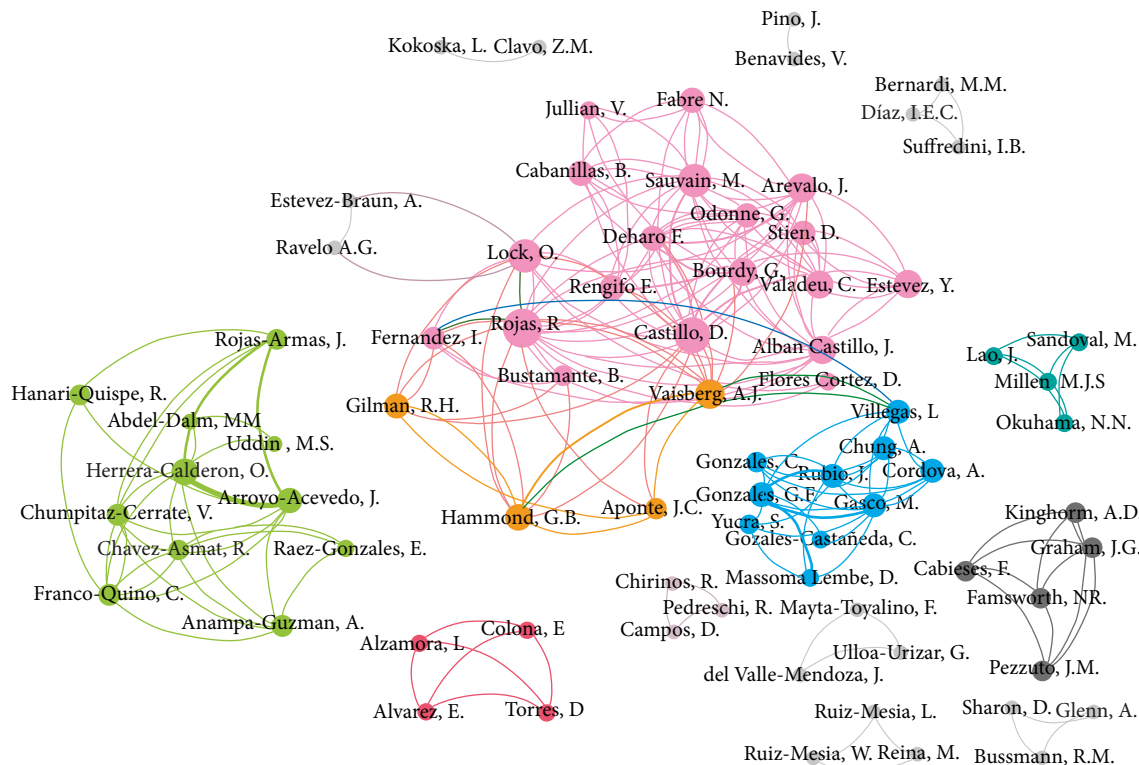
Pino, J.
Kokoska, L. Clavo, Z.M.
Benavides, V.
Bernardi, M.M.
Díaz, I.E.C.
Suffredini, I.B.
Jullian, V.
Fabre N.
Cabanillas, B.
Sauvain, M.
Arevalo, J.
Estevez-Braun, A.
Odonne, G.
Ravelo A.G.
Deharo F.
Stien, D.
Lock, O.
Bourdy, G.
Rengifo E.
Valadeu, C.
Estevez, Y.
Rojas-Armas, J.
Fernandez, I.
Rojas, R
Castillo, D.
Alban Castillo, J.
Lao, J.
Sandoval, M.
Hanari-Quispe, R.
Bustamante, B.
Flores Cortez, D.
Millen M.J.S
Abdel-Dalm, MM
Gilman, R.H.
Vaisberg, A.J.
Villegas, L
Okuhama, N.N.
Uddin, M.S.
Herrera-Calderon, O.
Chung, A.
Gonzales, C.
Rubio, J.
Cordova, A.
Arroyo-Acevedo, J.
Gonzales, G.F.
Gasco, M.
Kinghorm, A.D
Chumpitaz-Cerrate, V.
Hammond, G.B.
Aponte, J.C.
Yucra, S.
Graham, J.G.
Chavez-Asmat, R.
Raez-Gonzales, E.
Gozales-Castañeda, C.
Cabieses, F.
Massoma Lembe, D.
Chirinos, R.
Famsworth, NR.
Franco-Quino, C.
Pedreschi, R. Mayta-Toyalino, F.
Campos, D.
Anampa-Guzman, A.
Colona, E
Alzamora, L.
Ulloa-Urizar, G.
Pezzuto, J.M.
del Valle-Mendoza, J.
Alvarez, E.
Torres, D
Ruiz-Mesia, L.
Sharon, D. Glenn, A.
Ruiz-Mesia, W. Reina, M.
Bussmann, R.M.